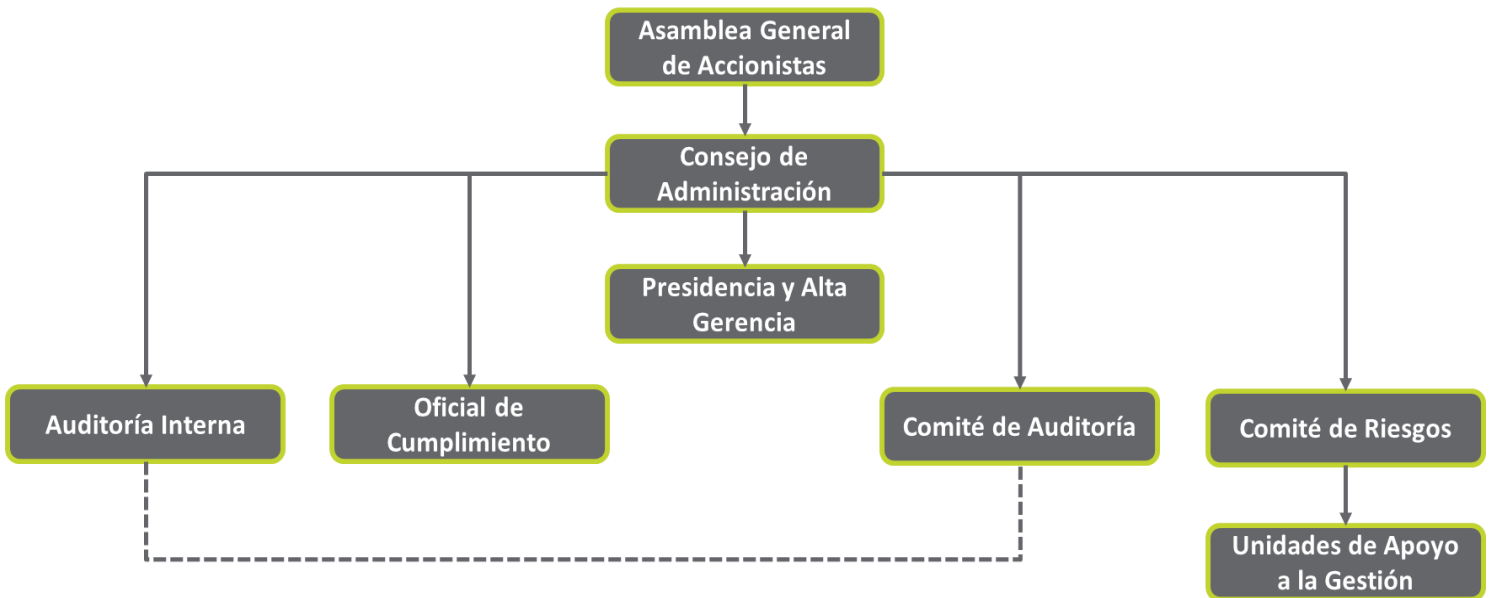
Asamblea General de Accionistas

Consejo de Administración

Presidencia y Alta Gerencia

Auditoría Interna

Oficial de Cumplimiento

Comité de Auditoría

Comité de Riesgos

Unidades de Apoyo a la Gestión